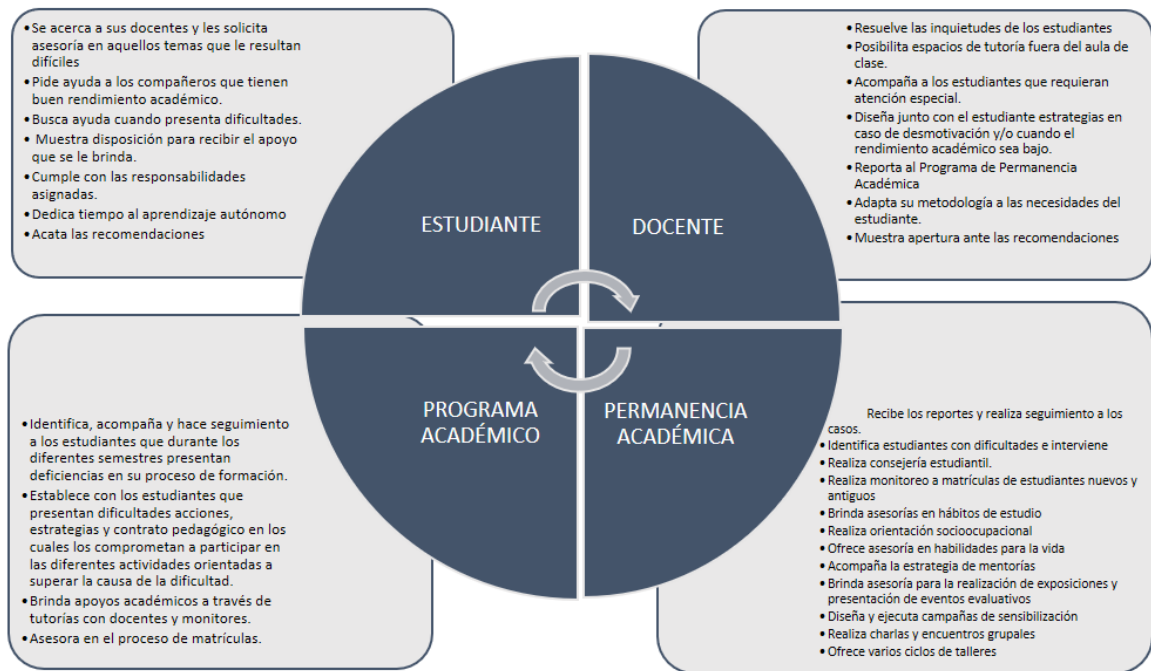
• Se acerca a sus docentes y les solicita asesoría en aquellos temas que le resultan difíciles
• Pide ayuda a los compañeros que tienen buen rendimiento académico.
• Busca ayuda cuando presenta dificultades.
• Muestra disposición para recibir el apoyo que se le brinda.
• Cumple con las responsabilidades asignadas.
• Dedica tiempo al aprendizaje autónomo
• Acata las recomendaciones

• Resuelve las inquietudes de los estudiantes
• Posibilita espacios de tutoría fuera del aula de clase.
• Acompaña a los estudiantes que requieran atención especial.
• Diseña junto con el estudiante estrategias en caso de desmotivación y/o cuando el rendimiento académico sea bajo.
• Reporta al Programa de Permanencia Académica
• Adapta su metodología a las necesidades del estudiante.
• Muestra apertura ante las recomendaciones

ESTUDIANTE

DOCENTE

PROGRAMA ACADÉMICO

PERMANENCIA ACADÉMICA

• Identifica, acompaña y hace seguimiento a los estudiantes que durante los diferentes semestres presentan deficiencias en su proceso de formación.
• Establece con los estudiantes que presentan dificultades acciones, estrategias y contrato pedagógico en los cuales los comprometan a participar en las diferentes actividades orientadas a superar la causa de la dificultad.
• Brinda apoyos académicos a través de tutorías con docentes y monitores.
• Asesora en el proceso de matrículas.

Recibe los reportes y realiza seguimiento a los casos.
• Identifica estudiantes con dificultades e interviene
• Realiza consejería estudiantil.
• Realiza monitoreo a matrículas de estudiantes nuevos y antiguos
• Brinda asesorías en hábitos de estudio
• Realiza orientación socioocupacional
• Ofrece asesoría en habilidades para la vida
• Acompaña la estrategia de mentorías
• Brinda asesoría para la realización de exposiciones y presentación de eventos evaluativos
• Diseña y ejecuta campañas de sensibilización
• Realiza charlas y encuentros grupales
• Ofrece varios ciclos de talleres